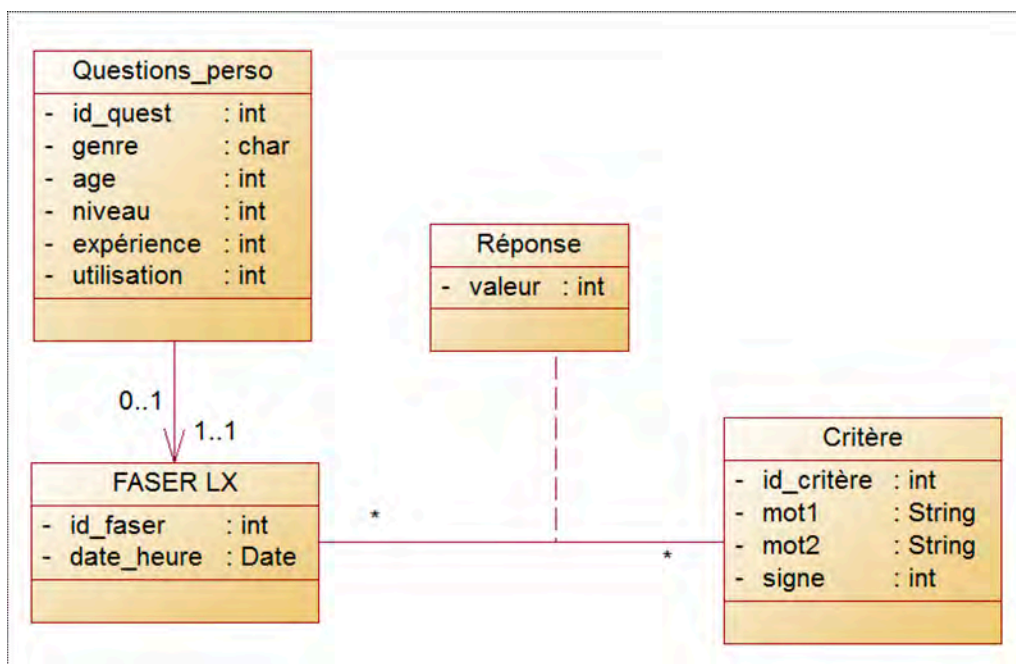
Questions_perso
- id_quest : int
- genre : char
- age : int
- niveau : int
- expérience : int
- utilisation : int

Réponse
- valeur : int

0..1
1..1

FASER LX
- id_faser : int
- date_heure : Date

*
*

Critère
- id_critère : int
- mot1 : String
- mot2 : String
- signe : int